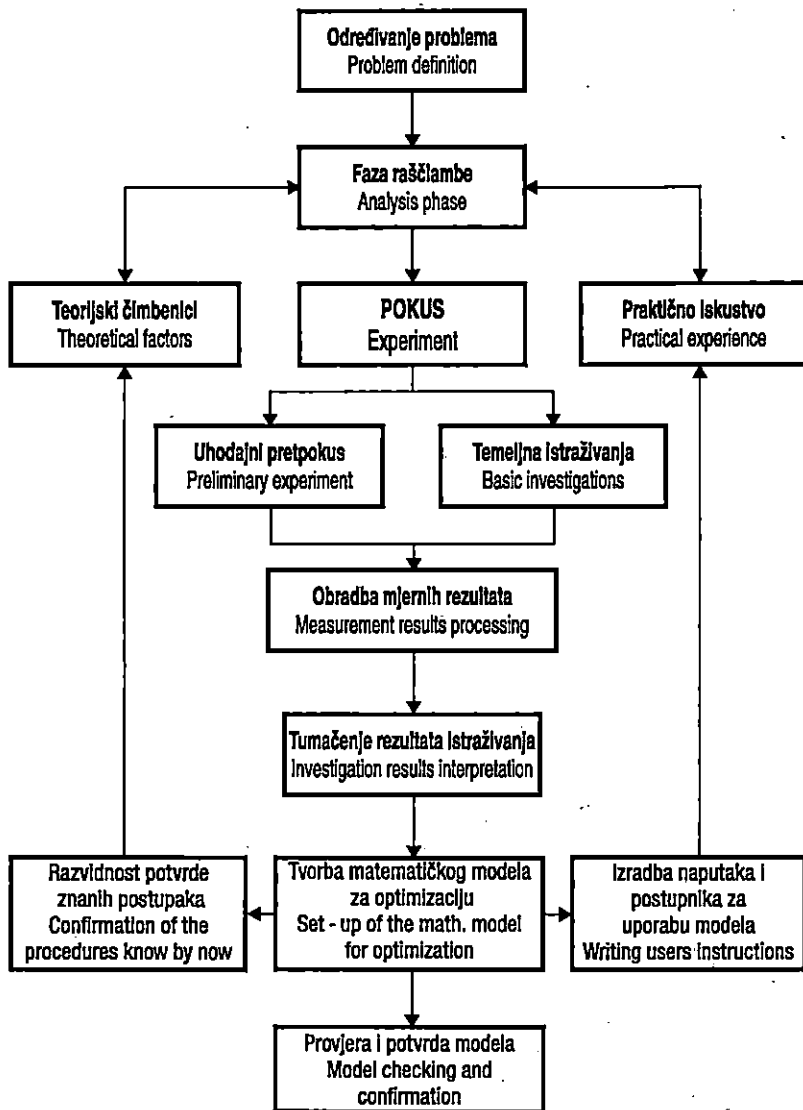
Određivanje problema
Problem definition

Faza raščlambe
Analysis phase

Teorijski čimbenici
Theoretical factors

POKUS
Experiment

Praktično iskustvo
Practical experience

Uhodajni pretpokus
Preliminary experiment

Temeljna istraživanja
Basic investigations

Obradba mjernih rezultata
Measurement results processing

Tumačenje rezultata istraživanja
Investigation results interpretation

Razvidnost potvrde znanih postupaka
Confirmation of the procedures know by now

Tvorba matematičkog modela za optimizaciju
Set - up of the math. model for optimization

Izradba naputaka i postupnika za uporabu modela
Writing users instructions

Provjera i potvrda modela
Model checking and confirmation